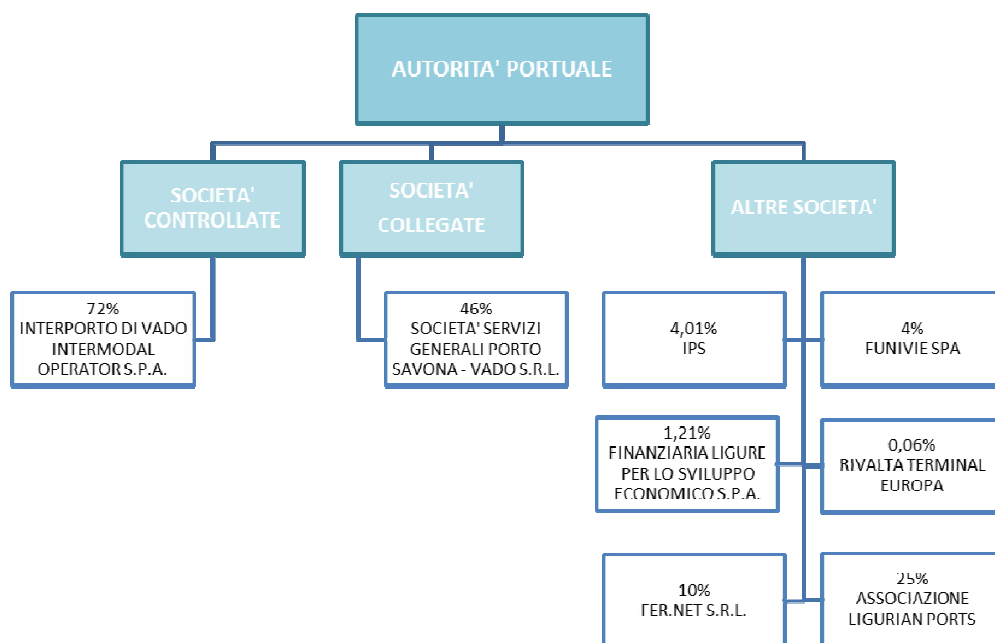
AUTORITA' PORTUALE

SOCIETA' CONTROLLATE

SOCIETA' COLLEGATE

ALTRE SOCIETA'

72%
INTERPORTO DI VADO INTERMODAL OPERATOR S.P.A.

46%
SOCIETA' SERVIZI GENERALI PORTO SAVONA - VADO S.R.L.

4,01%
IPS

4%
FUNIVIE SPA

1,21%
FINANZIARIA LIGURE PER LO SVILUPPO ECONOMICO S.P.A.

0,06%
RIVALTA TERMINAL EUROPA

10%
FER.NET S.R.L.

25%
ASSOCIAZIONE LIGURIAN PORTS